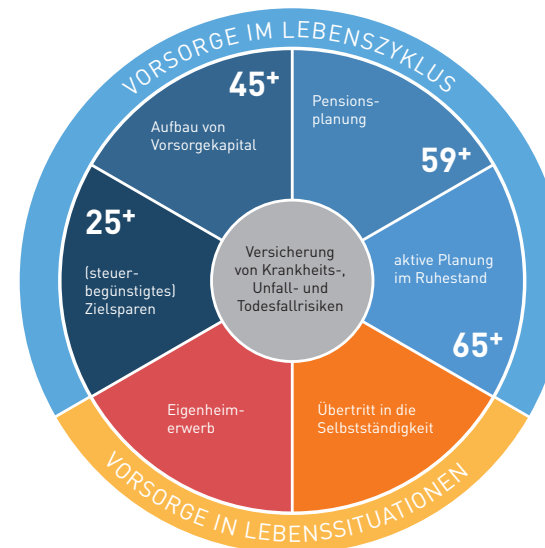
VORSORGE IM LEBENSZYKLUS

45+

Aufbau von Vorsorgekapital

Pensionsplanung

59+

25+

(steuerbegünstigtes) Zielsparen

Versicherung von Krankheits-, Unfall- und Todesfallrisiken

aktive Planung im Ruhestand

65+

Eigenheimerwerb

Übertritt in die Selbstständigkeit

VORSORGE IN LEBENSSITUATIONEN